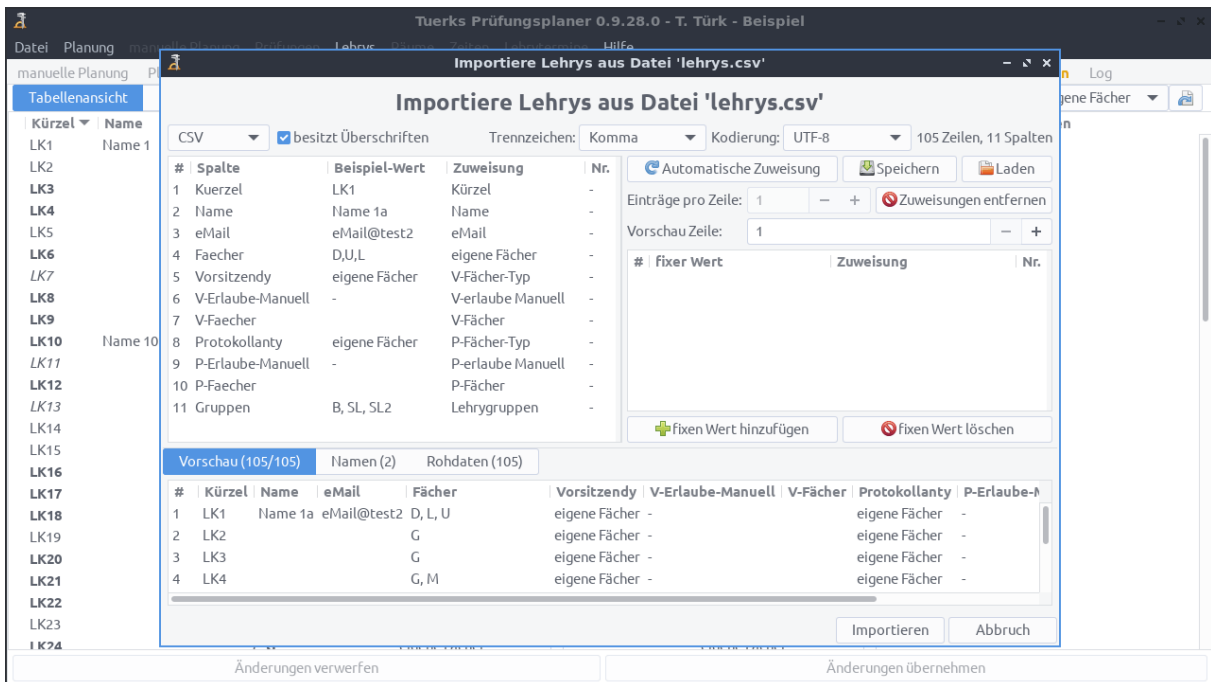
Tuerks Prüfungsplaner 0.9.28.0 - T. Türk - Beispiel

Datei Planung manuelle Planung Prüfungen Lehrys Räume Zeiten Lehrytermine Hilfe

manuelle Planung Pl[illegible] n Log

Tabellenansicht

gene Fächer

Kürzel Name
LK1 Name 1
LK2
LK3
LK4
LK5
LK6
LK7
LK8
LK9
LK10 Name 10
LK11
LK12
LK13
LK14
LK15
LK16
LK17
LK18
LK19
LK20
LK21
LK22
LK23
LK24

Importiere Lehrys aus Datei 'lehrys.csv'

Importiere Lehrys aus Datei 'lehrys.csv'

CSV besitzt Überschriften Trennzeichen: Komma Kodierung: UTF-8 105 Zeilen, 11 Spalten

| # | Spalte | Beispiel-Wert | Zuweisung | Nr. |
|---|---|---|---|---|
| 1 | Kuerzel | LK1 | Kürzel | - |
| 2 | Name | Name 1a | Name | - |
| 3 | eMail | eMail@test2 | eMail | - |
| 4 | Faecher | D,U,L | eigene Fächer | - |
| 5 | Vorsitzendy | eigene Fächer | V-Fächer-Typ | - |
| 6 | V-Erlaube-Manuell | - | V-erlaube Manuell | - |
| 7 | V-Faecher | | V-Fächer | - |
| 8 | Protokollanty | eigene Fächer | P-Fächer-Typ | - |
| 9 | P-Erlaube-Manuell | - | P-erlaube Manuell | - |
| 10 | P-Faecher | | P-Fächer | - |
| 11 | Gruppen | B, SL, SL2 | Lehrygruppen | - |

Automatische Zuweisung Speichern Laden

Einträge pro Zeile: 1 − + Zuweisungen entfernen

Vorschau Zeile: 1 − +

| # | fixer Wert | Zuweisung | Nr. |
|---|---|---|---|

fixen Wert hinzufügen fixen Wert löschen

Vorschau (105/105) Namen (2) Rohdaten (105)

| # | Kürzel | Name | eMail | Fächer | Vorsitzendy | V-Erlaube-Manuell | V-Fächer | Protokollanty | P-Erlaube-M |
|---|---|---|---|---|---|---|---|---|---|
| 1 | LK1 | Name 1a | eMail@test2 | D, L, U | eigene Fächer | - | | eigene Fächer | - |
| 2 | LK2 | | | G | eigene Fächer | - | | eigene Fächer | - |
| 3 | LK3 | | | G | eigene Fächer | - | | eigene Fächer | - |
| 4 | LK4 | | | G, M | eigene Fächer | - | | eigene Fächer | - |

Importieren Abbruch

Änderungen verwerfen Änderungen übernehmen